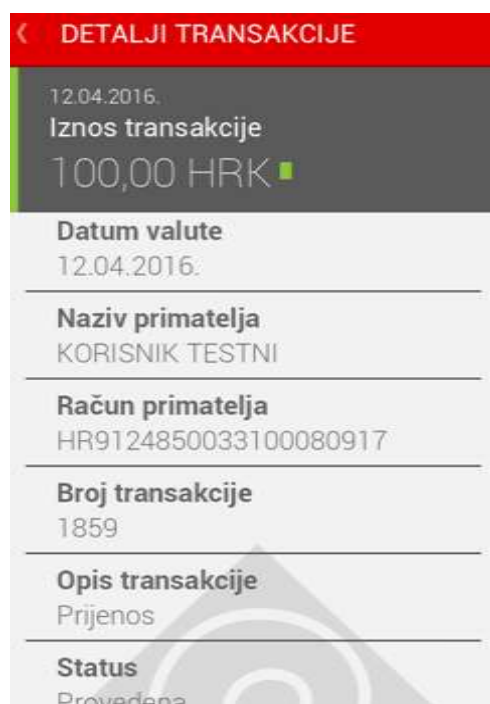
DETALJI TRANSAKCIJE

12.04.2016.
Iznos transakcije
100,00 HRK

Datum valute
12.04.2016.

Naziv primatelja
KORISNIK TESTNI

Račun primatelja
HR9124850033100080917

Broj transakcije
1859

Opis transakcije
Prijenos

Status
Provedena